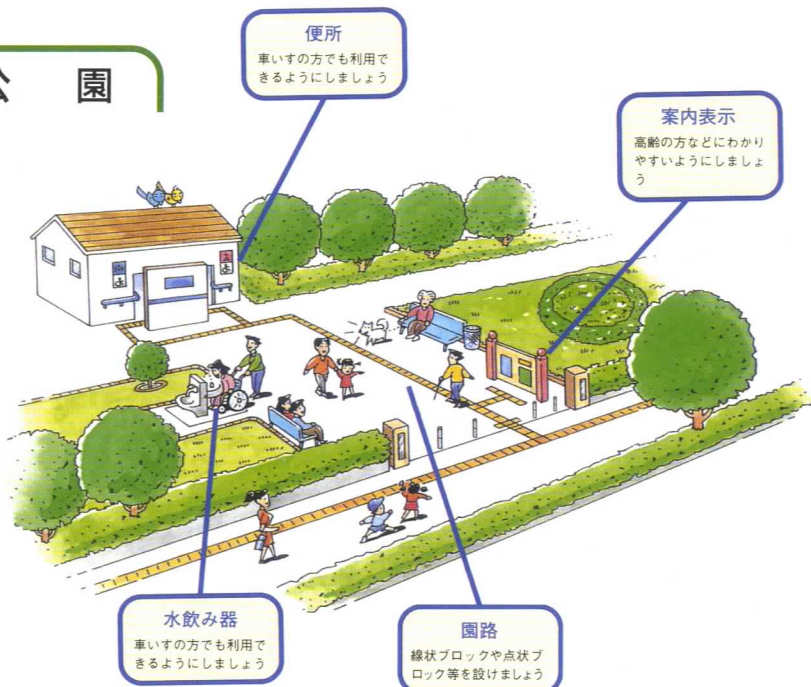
公　園

便所
車いすの方でも利用できるようにしましょう

案内表示
高齢の方などにわかりやすいようにしましょう

水飲み器
車いすの方でも利用できるようにしましょう

園路
線状ブロックや点状ブロック等を設けましょう